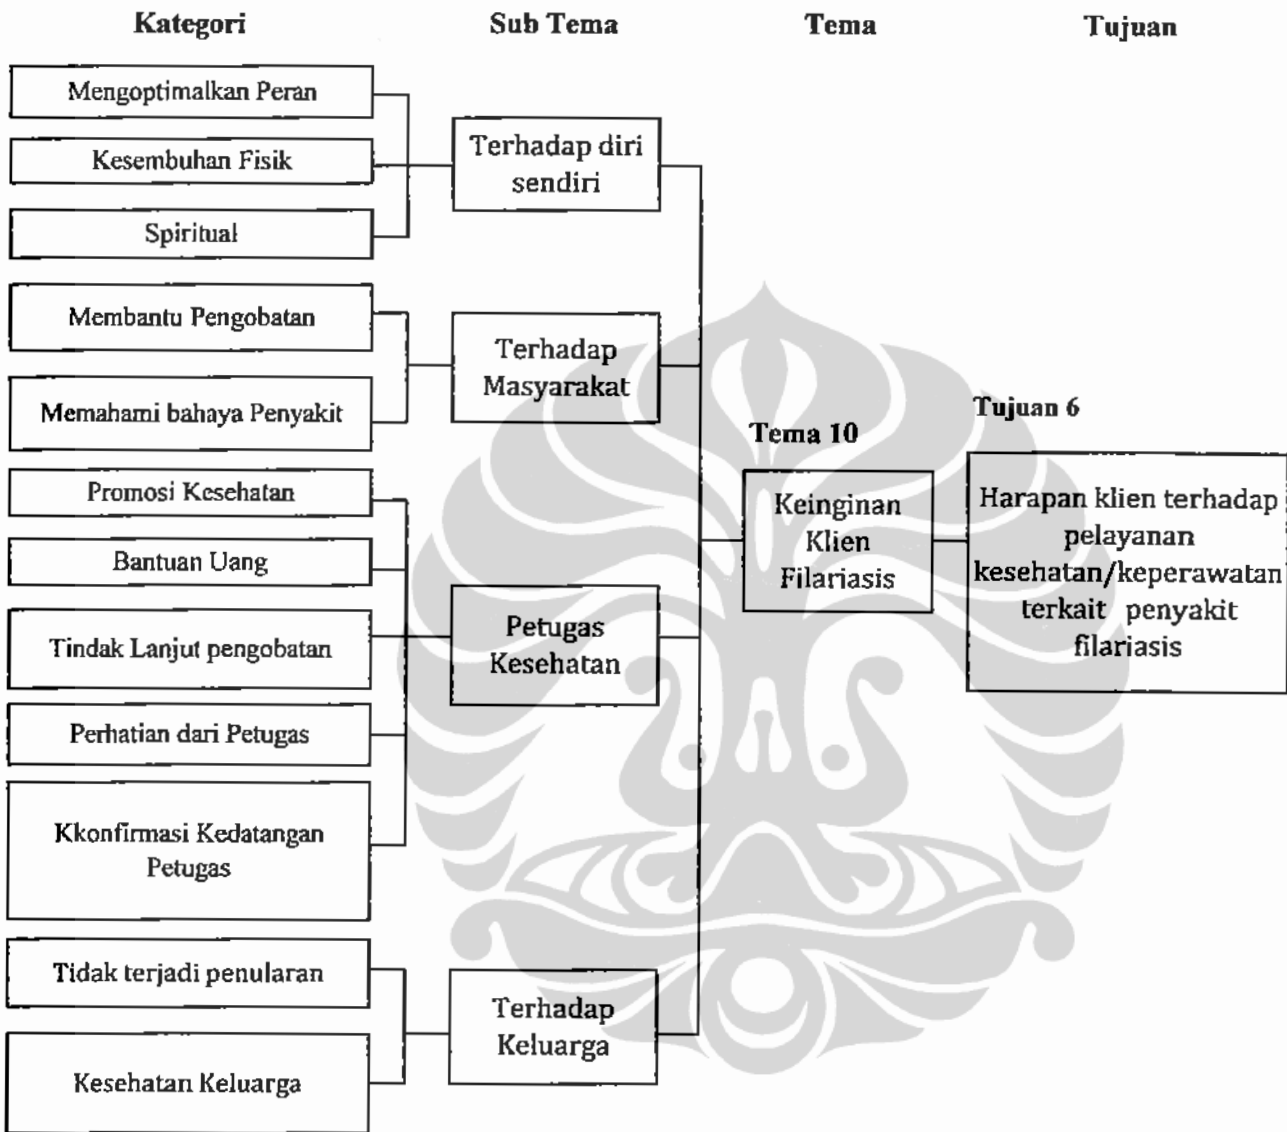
Kategori

Sub Tema

Tema

Tujuan

Mengoptimalkan Peran

Kesembuhan Fisik

Spiritual

Terhadap diri sendiri

Membantu Pengobatan

Memahami bahaya Penyakit

Terhadap Masyarakat

Tujuan 6

Tema 10

Promosi Kesehatan

Bantuan Uang

Tindak Lanjut pengobatan

Perhatian dari Petugas

Kkonfirmasi Kedatangan Petugas

Petugas Kesehatan

Keinginan Klien Filariasis

Harapan klien terhadap pelayanan kesehatan/keperawatan terkait penyakit filariasis

Tidak terjadi penularan

Kesehatan Keluarga

Terhadap Keluarga